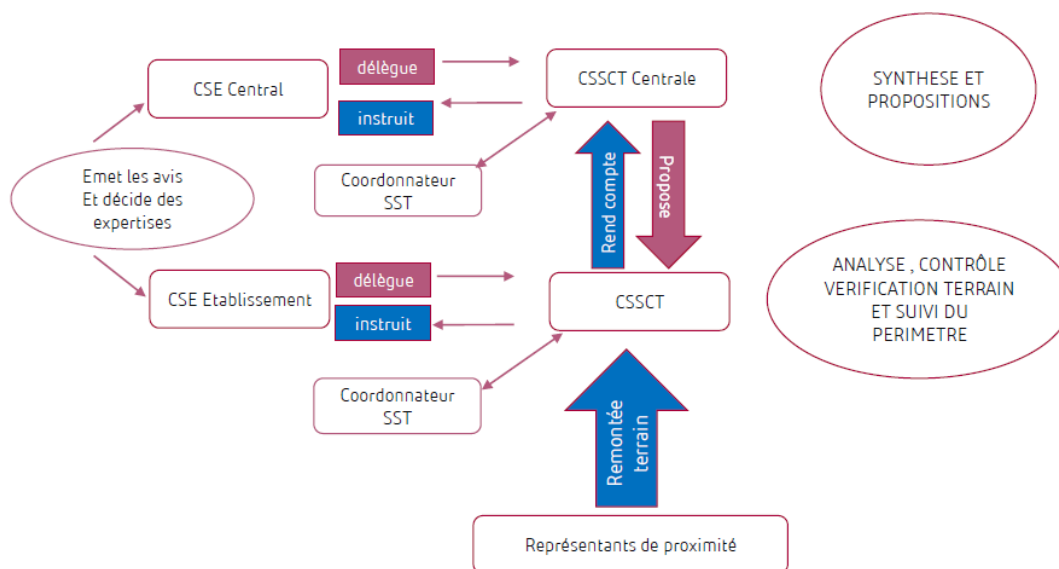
CSE Central

délègue

instruit

CSSCT Centrale

SYNTHESE ET PROPOSITIONS

Emet les avis
Et décide des expertises

Coordonnateur SST

Rend compte

Propose

CSE Etablissement

délègue

instruit

CSSCT

ANALYSE , CONTRÔLE VERIFICATION TERRAIN ET SUIVI DU PERIMETRE

Coordonnateur SST

Remontée terrain

Représentants de proximité